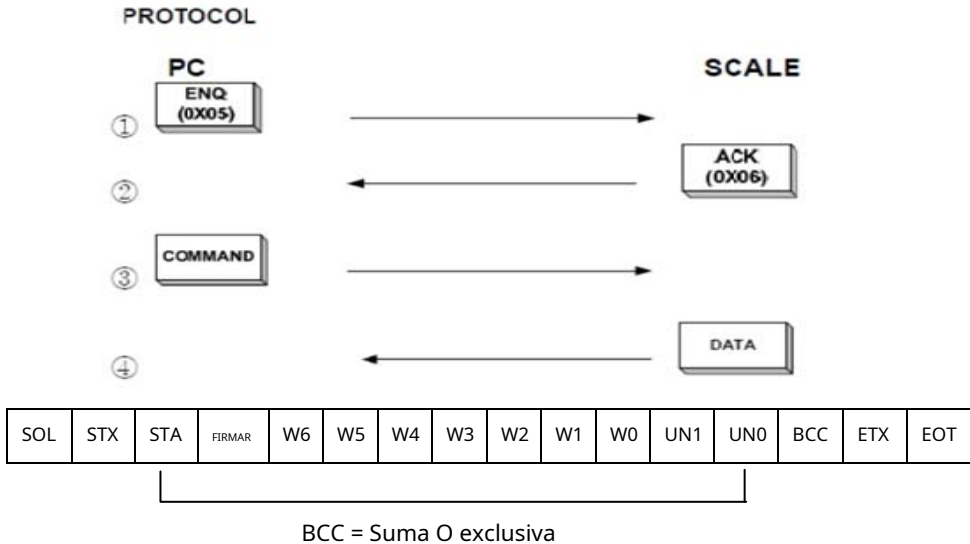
PROTOCOL

PC

SCALE

① ENQ (0X05)

② ACK (0X06)

③ COMMAND

④ DATA

| SOL | STX | STA | FIRMAR | W6 | W5 | W4 | W3 | W2 | W1 | W0 | UN1 | UN0 | BCC | ETX | EOT |
|---|---|---|---|---|---|---|---|---|---|---|---|---|---|---|---|

BCC = Suma O exclusiva